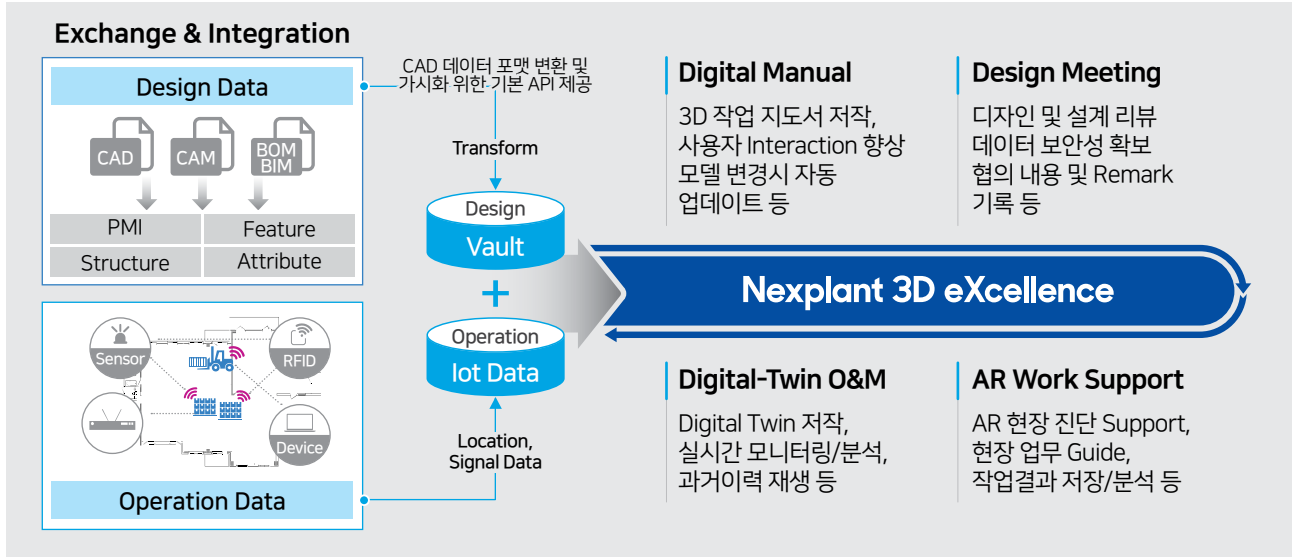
Exchange & Integration

Design Data

CAD CAM BOM BIM

| PMI | Feature |
|---|---|
| Structure | Attribute |

Sensor
RFID
Device

Operation Data

CAD 데이터 포맷 변환 및 가시화 위한 기본 API 제공

Transform

Design
Vault

+

Operation
Iot Data

Location,
Signal Data

Nexplant 3D eXcellence

Digital Manual
3D 작업 지도서 저작,
사용자 Interaction 향상
모델 변경시 자동
업데이트 등

Design Meeting
디자인 및 설계 리뷰
데이터 보안성 확보
협의 내용 및 Remark
기록 등

Digital-Twin O&M
Digital Twin 저작,
실시간 모니터링/분석,
과거이력 재생 등

AR Work Support
AR 현장 진단 Support,
현장 업무 Guide,
작업결과 저장/분석 등